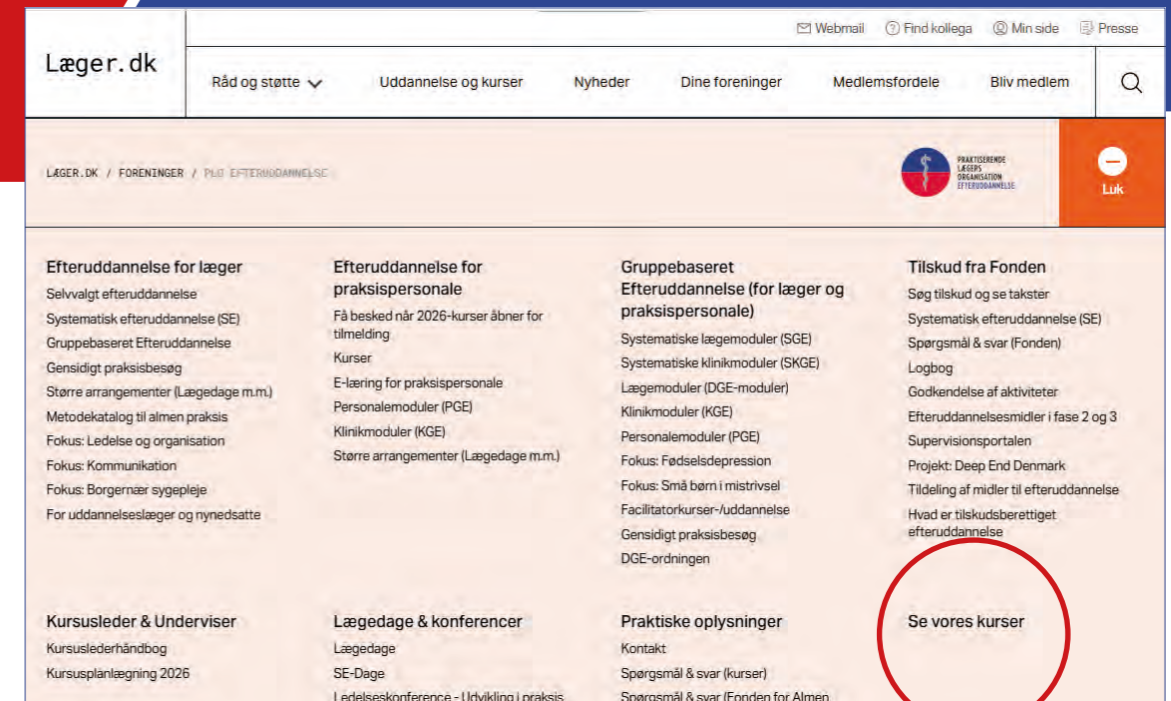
Webmail Find kollega Min side Presse

Læger.dk

Råd og støtte

Uddannelse og kurser

Nyheder

Dine foreninger

Medlemsfordele

Bliv medlem

LÆGER.DK / FORENINGER / PLO EFTERUDDANNELSE

PRAKTISERENDE LÆGERS ORGANISATION EFTERUDDANNELSE

Luk

Efteruddannelse for læger
Selvvalgt efteruddannelse
Systematisk efteruddannelse (SE)
Gruppebaseret Efteruddannelse
Gensidigt praksisbesøg
Større arrangementer (Lægedage m.m.)
Metodekatalog til almen praksis
Fokus: Ledelse og organisation
Fokus: Kommunikation
Fokus: Borgernær sygepleje
For uddannelseslæger og nynedsatte

Efteruddannelse for praksispersonale
Få besked når 2026-kurser åbner for tilmelding
Kurser
E-læring for praksispersonale
Personalemoduler (PGE)
Klinikmoduler (KGE)
Større arrangementer (Lægedage m.m.)

Gruppebaseret Efteruddannelse (for læger og praksispersonale)
Systematiske lægemoduler (SGE)
Systematiske klinikmoduler (SKGE)
Lægemoduler (DGE-moduler)
Klinikmoduler (KGE)
Personalemoduler (PGE)
Fokus: Fødselsdepression
Fokus: Små børn i mistrivsel
Facilitatorkurser-/uddannelse
Gensidigt praksisbesøg
DGE-ordningen

Tilskud fra Fonden
Søg tilskud og se takster
Systematisk efteruddannelse (SE)
Spørgsmål & svar (Fonden)
Logbog
Godkendelse af aktiviteter
Efteruddannelsesmidler i fase 2 og 3
Supervisionsportalen
Projekt: Deep End Denmark
Tildeling af midler til efteruddannelse
Hvad er tilskudsberettiget efteruddannelse

Kursusleder & Underviser
Kursuslederhåndbog
Kursusplanlægning 2026

Lægedage & konferencer
Lægedage
SE-Dage
Ledelseskonference - Udvikling i praksis

Praktiske oplysninger
Kontakt
Spørgsmål & svar (kurser)
Spørgsmål & svar (Fonden for Almen

Se vores kurser